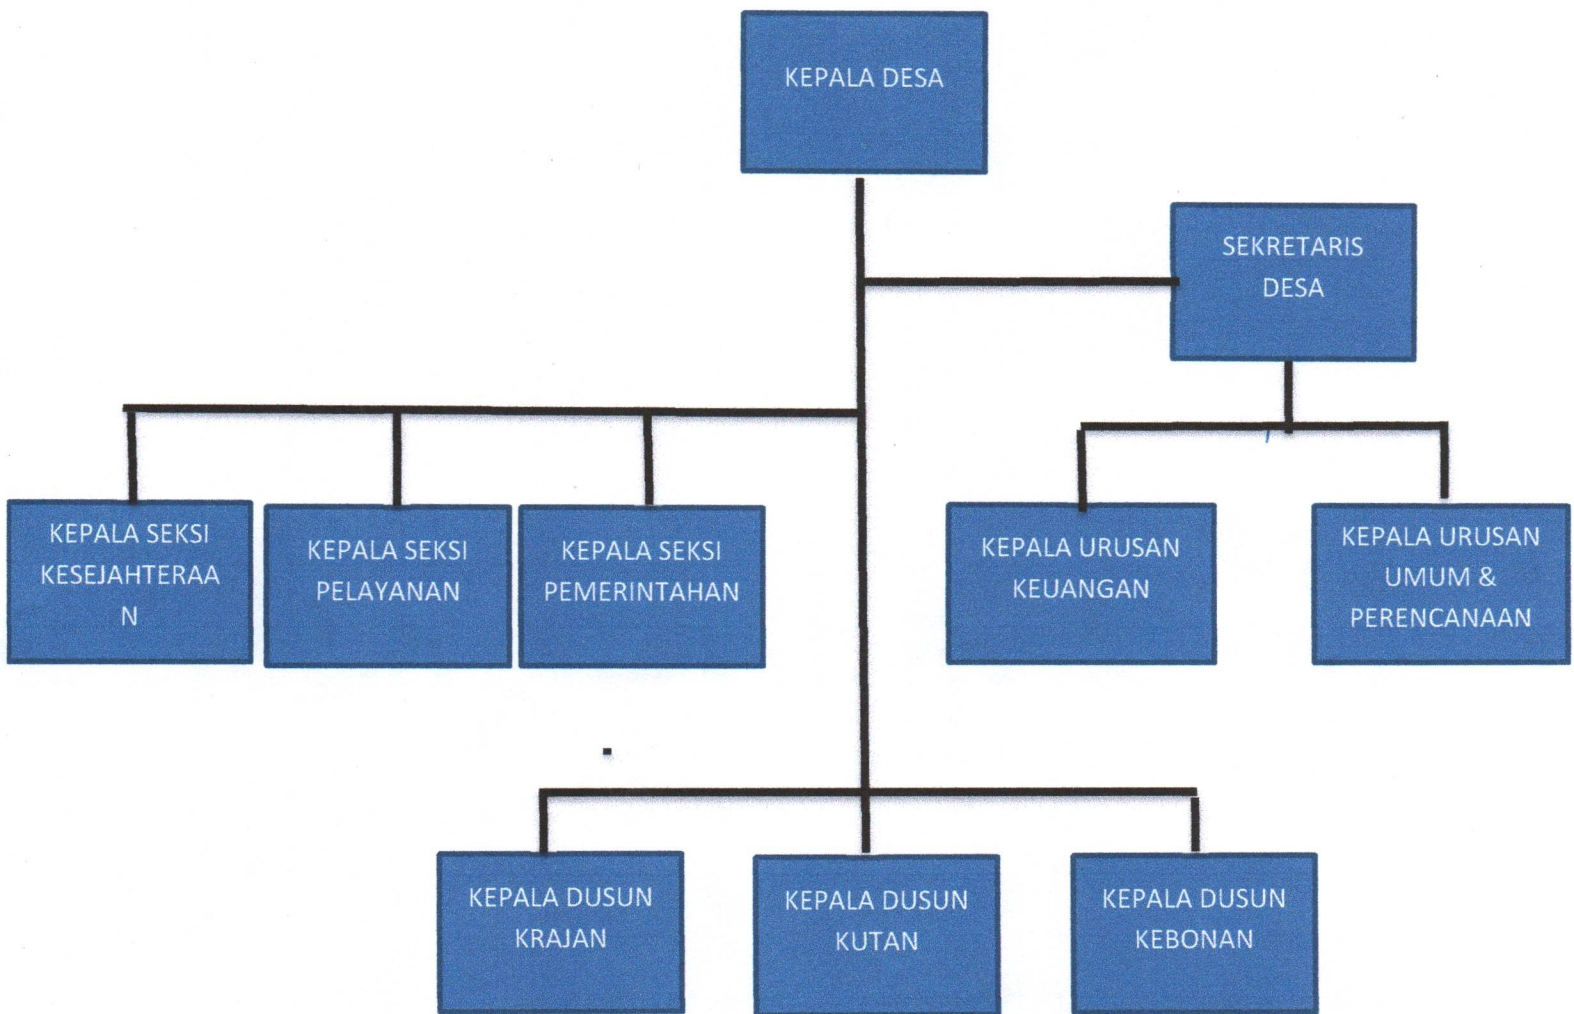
KEPALA DESA

SEKRETARIS DESA

KEPALA SEKSI KESEJAHTERAA N

KEPALA SEKSI PELAYANAN

KEPALA SEKSI PEMERINTAHAN

KEPALA URUSAN KEUANGAN

KEPALA URUSAN UMUM & PERENCANAAN

KEPALA DUSUN KRAJAN

KEPALA DUSUN KUTAN

KEPALA DUSUN KEBONAN